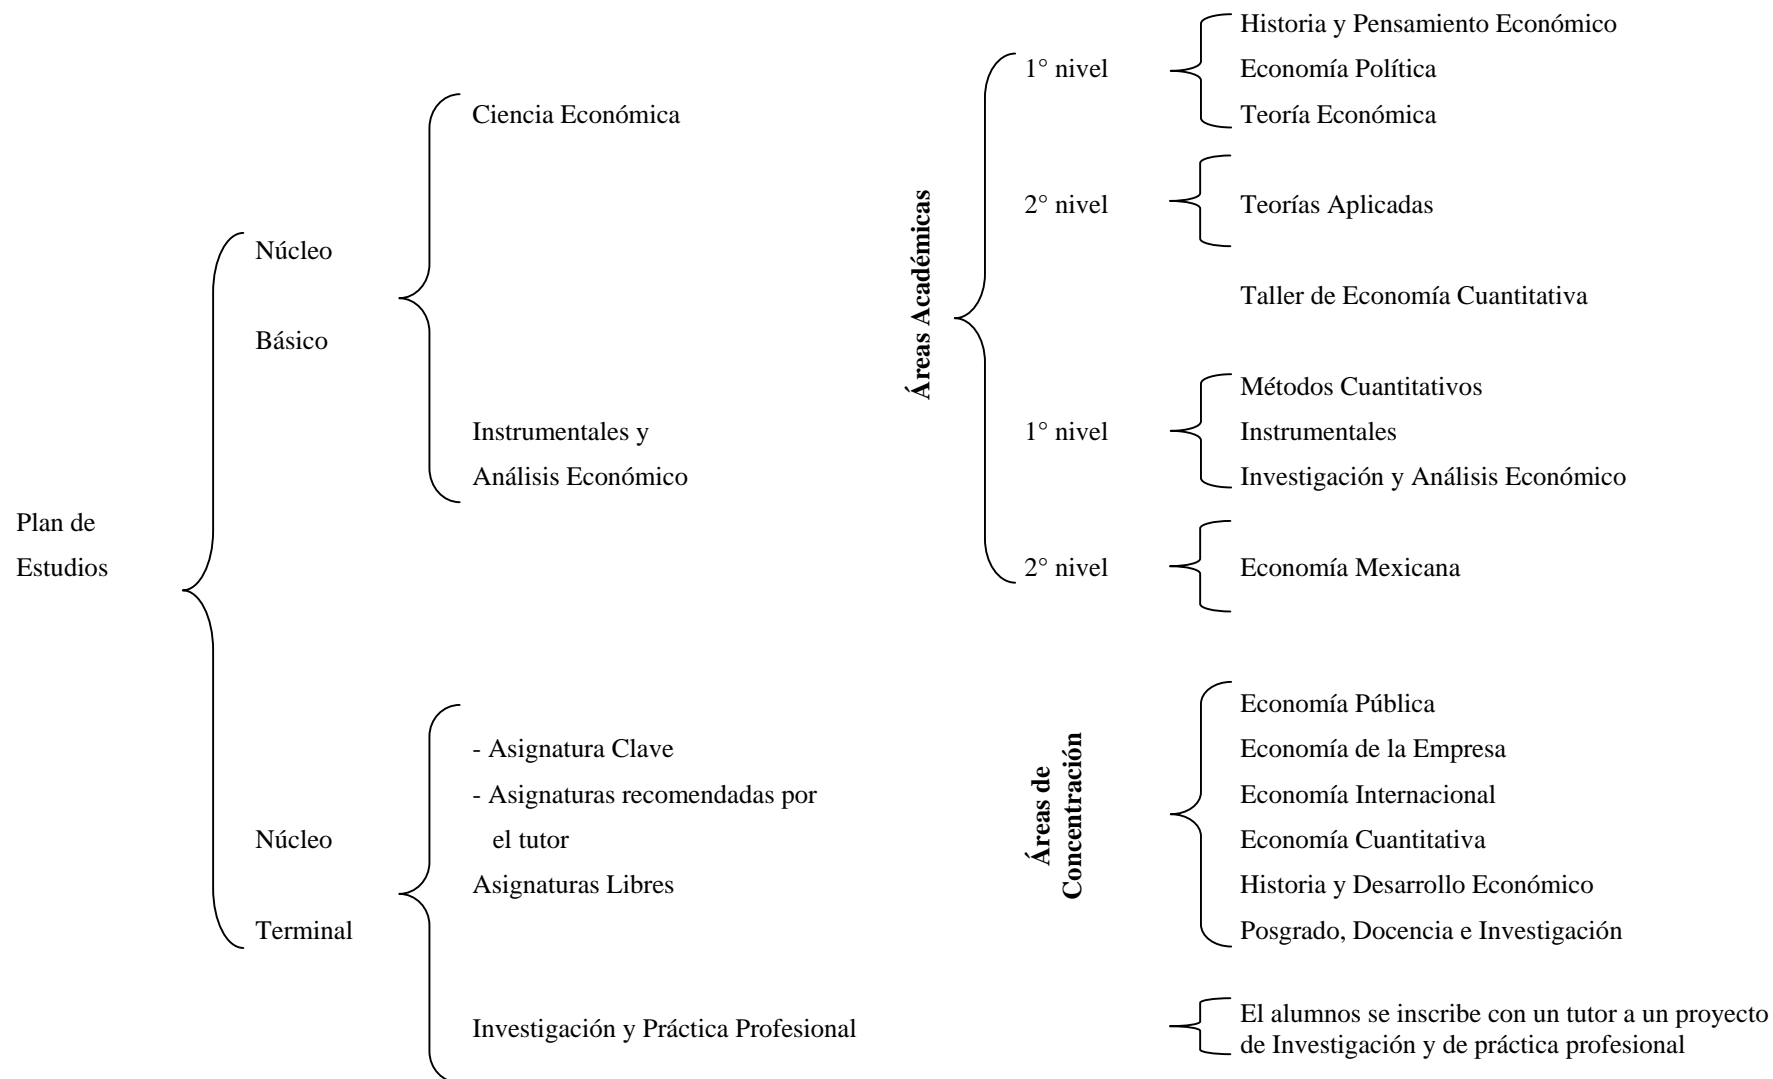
Plan de Estudios

Núcleo Básico

Ciencia Económica

Instrumentales y Análisis Económico

Áreas Académicas

1° nivel
Historia y Pensamiento Económico
Economía Política
Teoría Económica

2° nivel
Teorías Aplicadas

Taller de Economía Cuantitativa

1° nivel
Métodos Cuantitativos
Instrumentales
Investigación y Análisis Económico

2° nivel
Economía Mexicana

Núcleo Terminal

- Asignatura Clave
- Asignaturas recomendadas por el tutor
Asignaturas Libres

Áreas de Concentración

Economía Pública
Economía de la Empresa
Economía Internacional
Economía Cuantitativa
Historia y Desarrollo Económico
Posgrado, Docencia e Investigación

Investigación y Práctica Profesional

El alumnos se inscribe con un tutor a un proyecto de Investigación y de práctica profesional